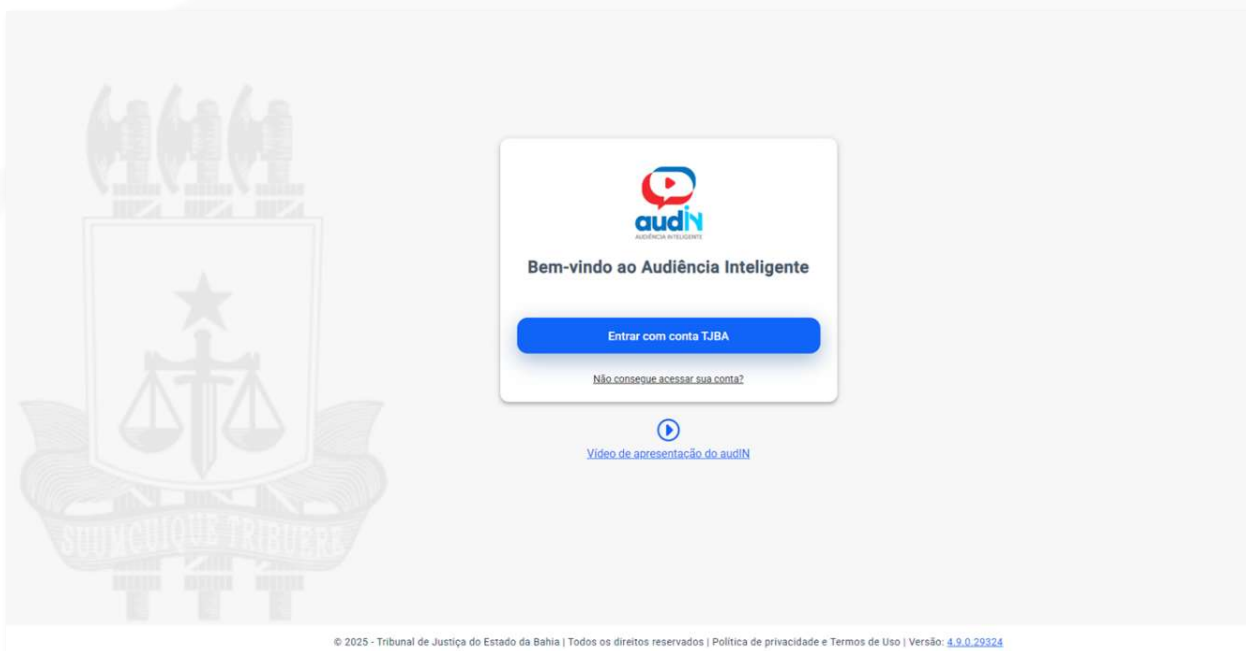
SUUMCUIQUE TRIBUERE

audIN
AUDIÊNCIA INTELIGENTE

Bem-vindo ao Audiência Inteligente

Entrar com conta TJBA

Não consegue acessar sua conta?

Vídeo de apresentação do audIN

© 2025 - Tribunal de Justiça do Estado da Bahia | Todos os direitos reservados | Política de privacidade e Termos de Uso | Versão: 4.9.0.29324